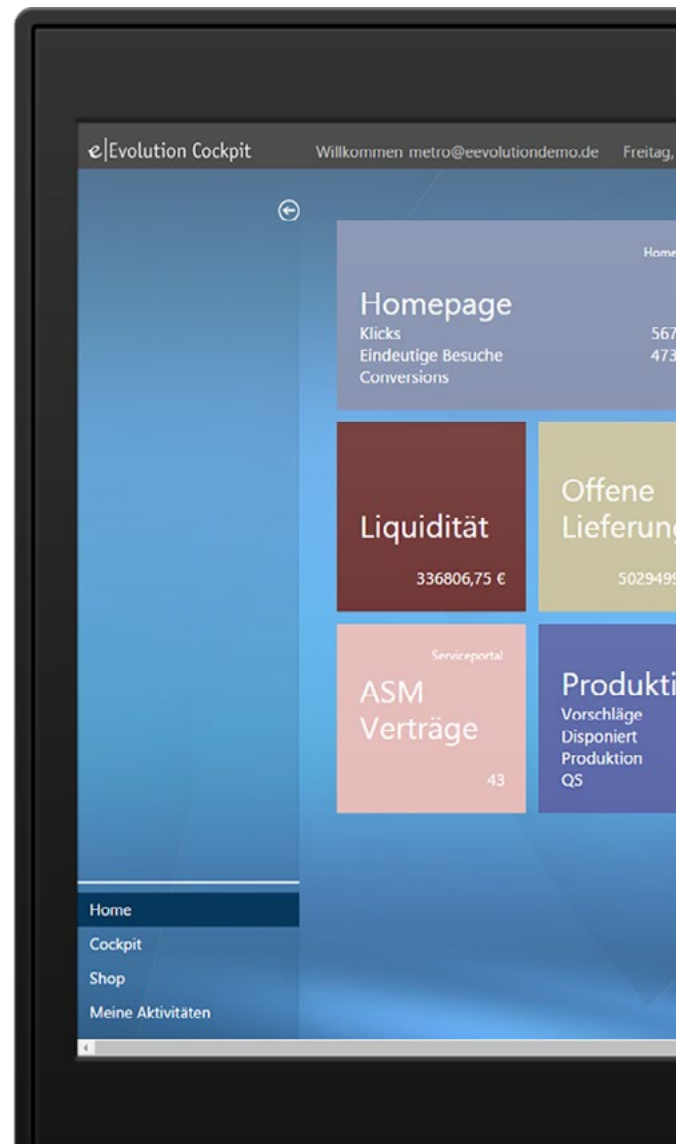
e|Evolution Cockpit
Willkommen metro@eevolutiondemo.de
Freitag,

Home
Homepage
Klicks 567
Eindeutige Besuche 473
Conversions

Liquidität
336806,75 €

Offene Lieferung
5029499

Serviceportal
ASM Verträge
43

Produkti
Vorschläge
Disponiert
Produktion
QS

Home
Cockpit
Shop
Meine Aktivitäten